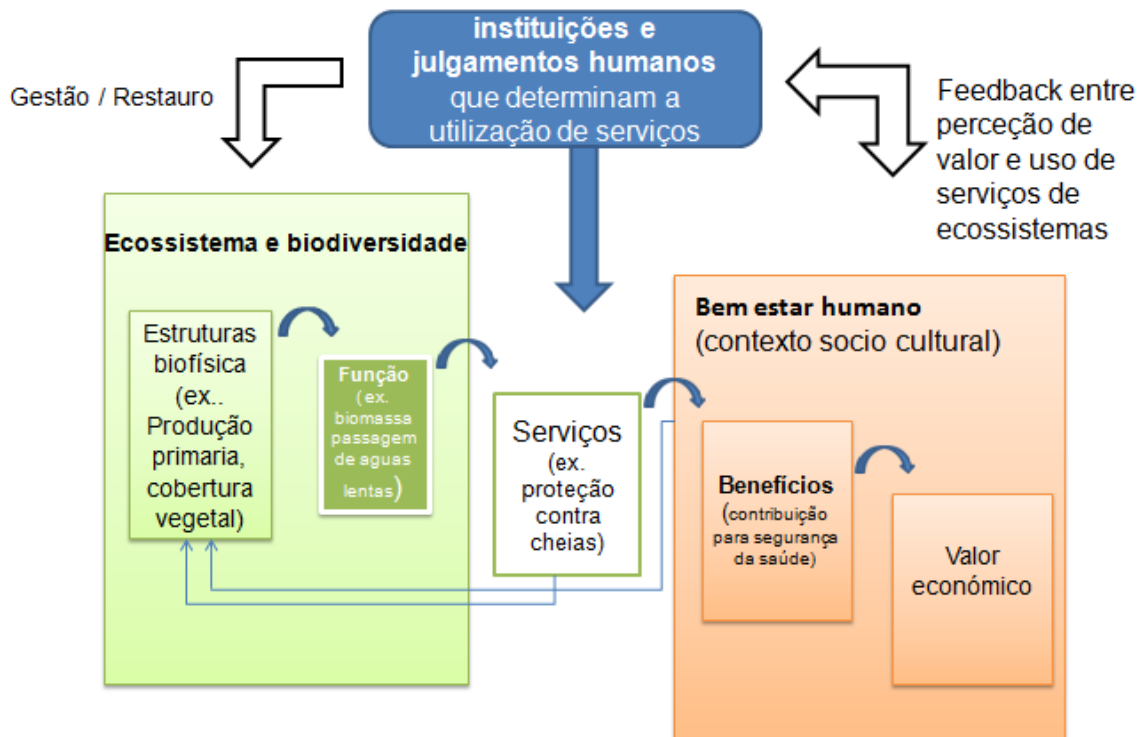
instituições e julgamentos humanos que determinam a utilização de serviços

Gestão / Restauro

Feedback entre perceção de valor e uso de serviços de ecossistemas

Ecossistema e biodiversidade

Estruturas biofísica (ex.. Produção primaria, cobertura vegetal)

Função (ex. biomassa passagem de aguas lentas)

Serviços (ex. proteção contra cheias)

Bem estar humano (contexto socio cultural)

Benefícios (contribuição para segurança da saúde)

Valor económico